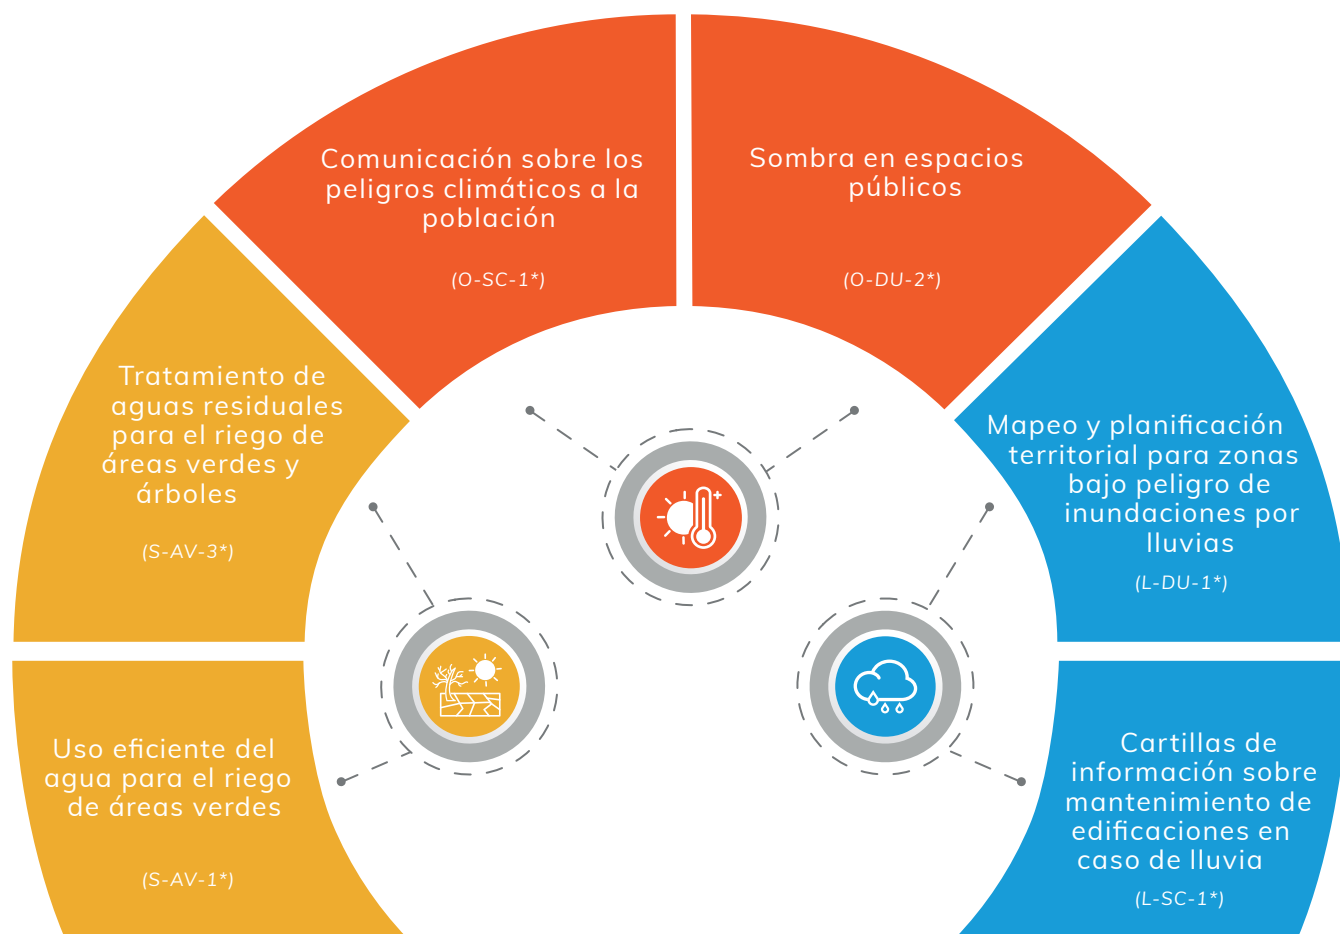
Tratamiento de aguas residuales para el riego de áreas verdes y árboles

(S-AV-3*)

Uso eficiente del agua para el riego de áreas verdes

(S-AV-1*)

Comunicación sobre los peligros climáticos a la población

(O-SC-1*)

Sombra en espacios públicos

(O-DU-2*)

Mapeo y planificación territorial para zonas bajo peligro de inundaciones por lluvias

(L-DU-1*)

Cartillas de información sobre mantenimiento de edificaciones en caso de lluvia

(L-SC-1*)